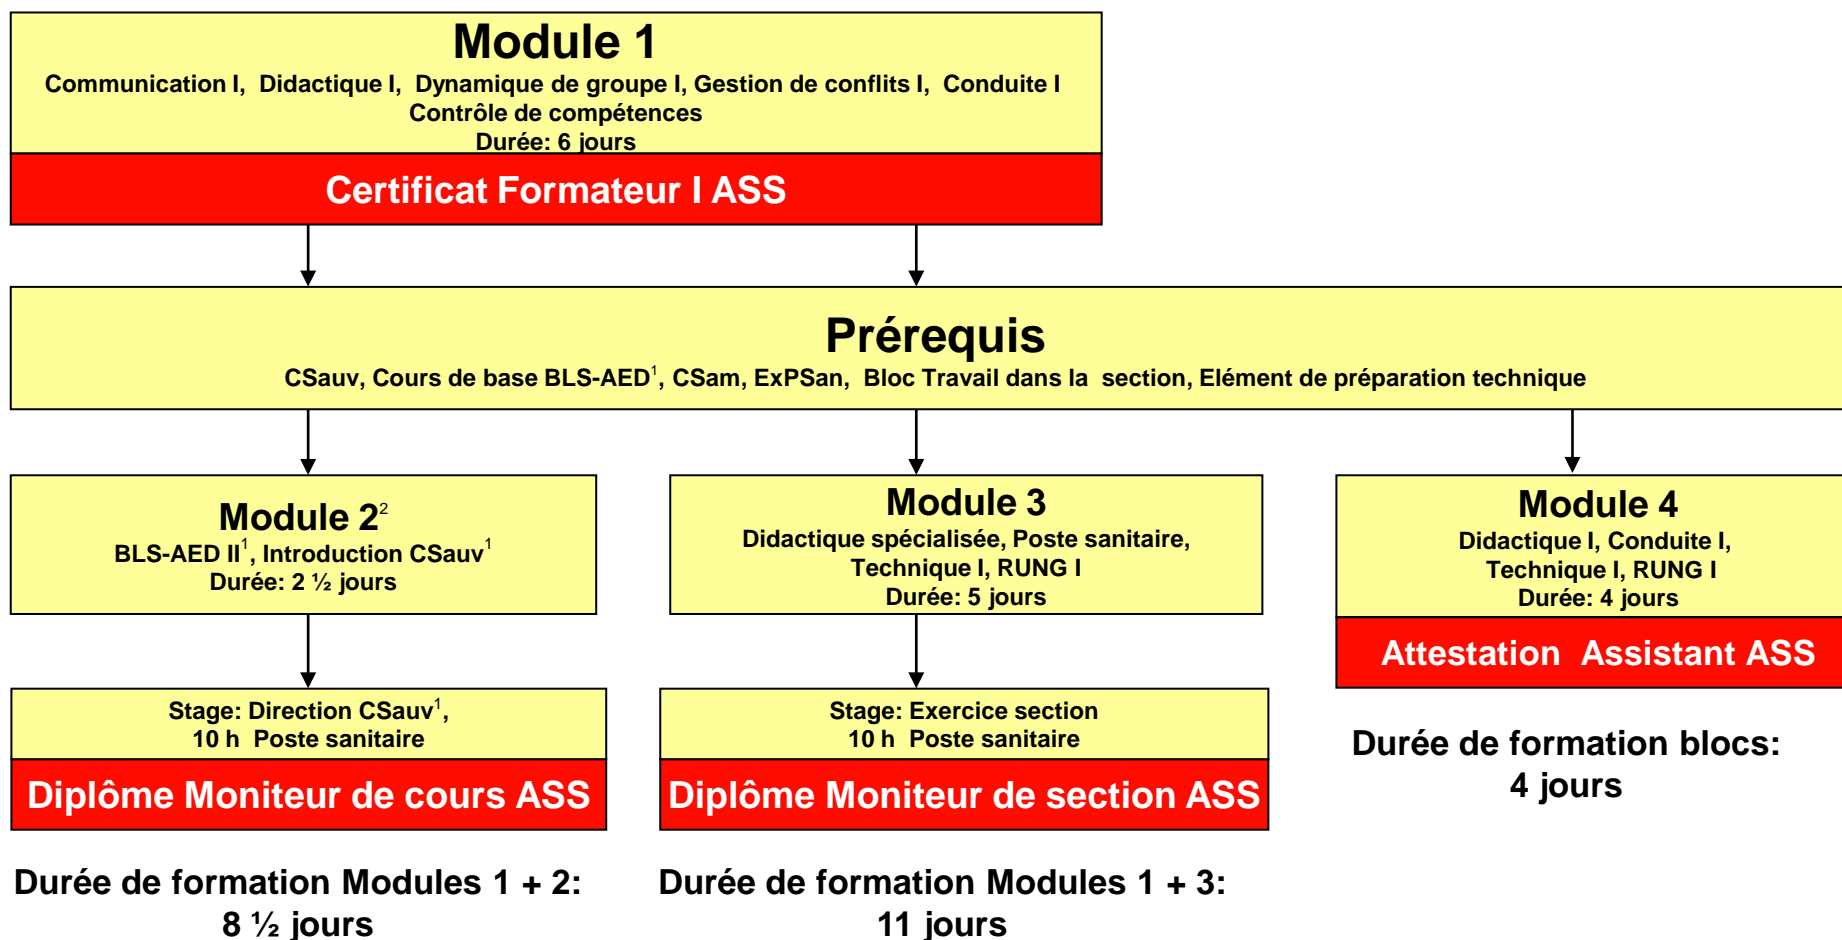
Module 1
Communication I, Didactique I, Dynamique de groupe I, Gestion de conflits I, Conduite I
Contrôle de compétences
Durée: 6 jours

Certificat Formateur I ASS

Prérequis
CSauv, Cours de base BLS-AED$^1$, CSam, ExPSan, Bloc Travail dans la section, Elément de préparation technique

Module 2$^2$
BLS-AED II$^1$, Introduction CSauv$^1$
Durée: 2 ½ jours

Stage: Direction CSauv$^1$,
10 h Poste sanitaire

Diplôme Moniteur de cours ASS

Durée de formation Modules 1 + 2:
8 ½ jours

Module 3
Didactique spécialisée, Poste sanitaire,
Technique I, RUNG I
Durée: 5 jours

Stage: Exercice section
10 h Poste sanitaire

Diplôme Moniteur de section ASS

Durée de formation Modules 1 + 3:
11 jours

Module 4
Didactique I, Conduite I,
Technique I, RUNG I
Durée: 4 jours

Attestation Assistant ASS

Durée de formation blocs:
4 jours